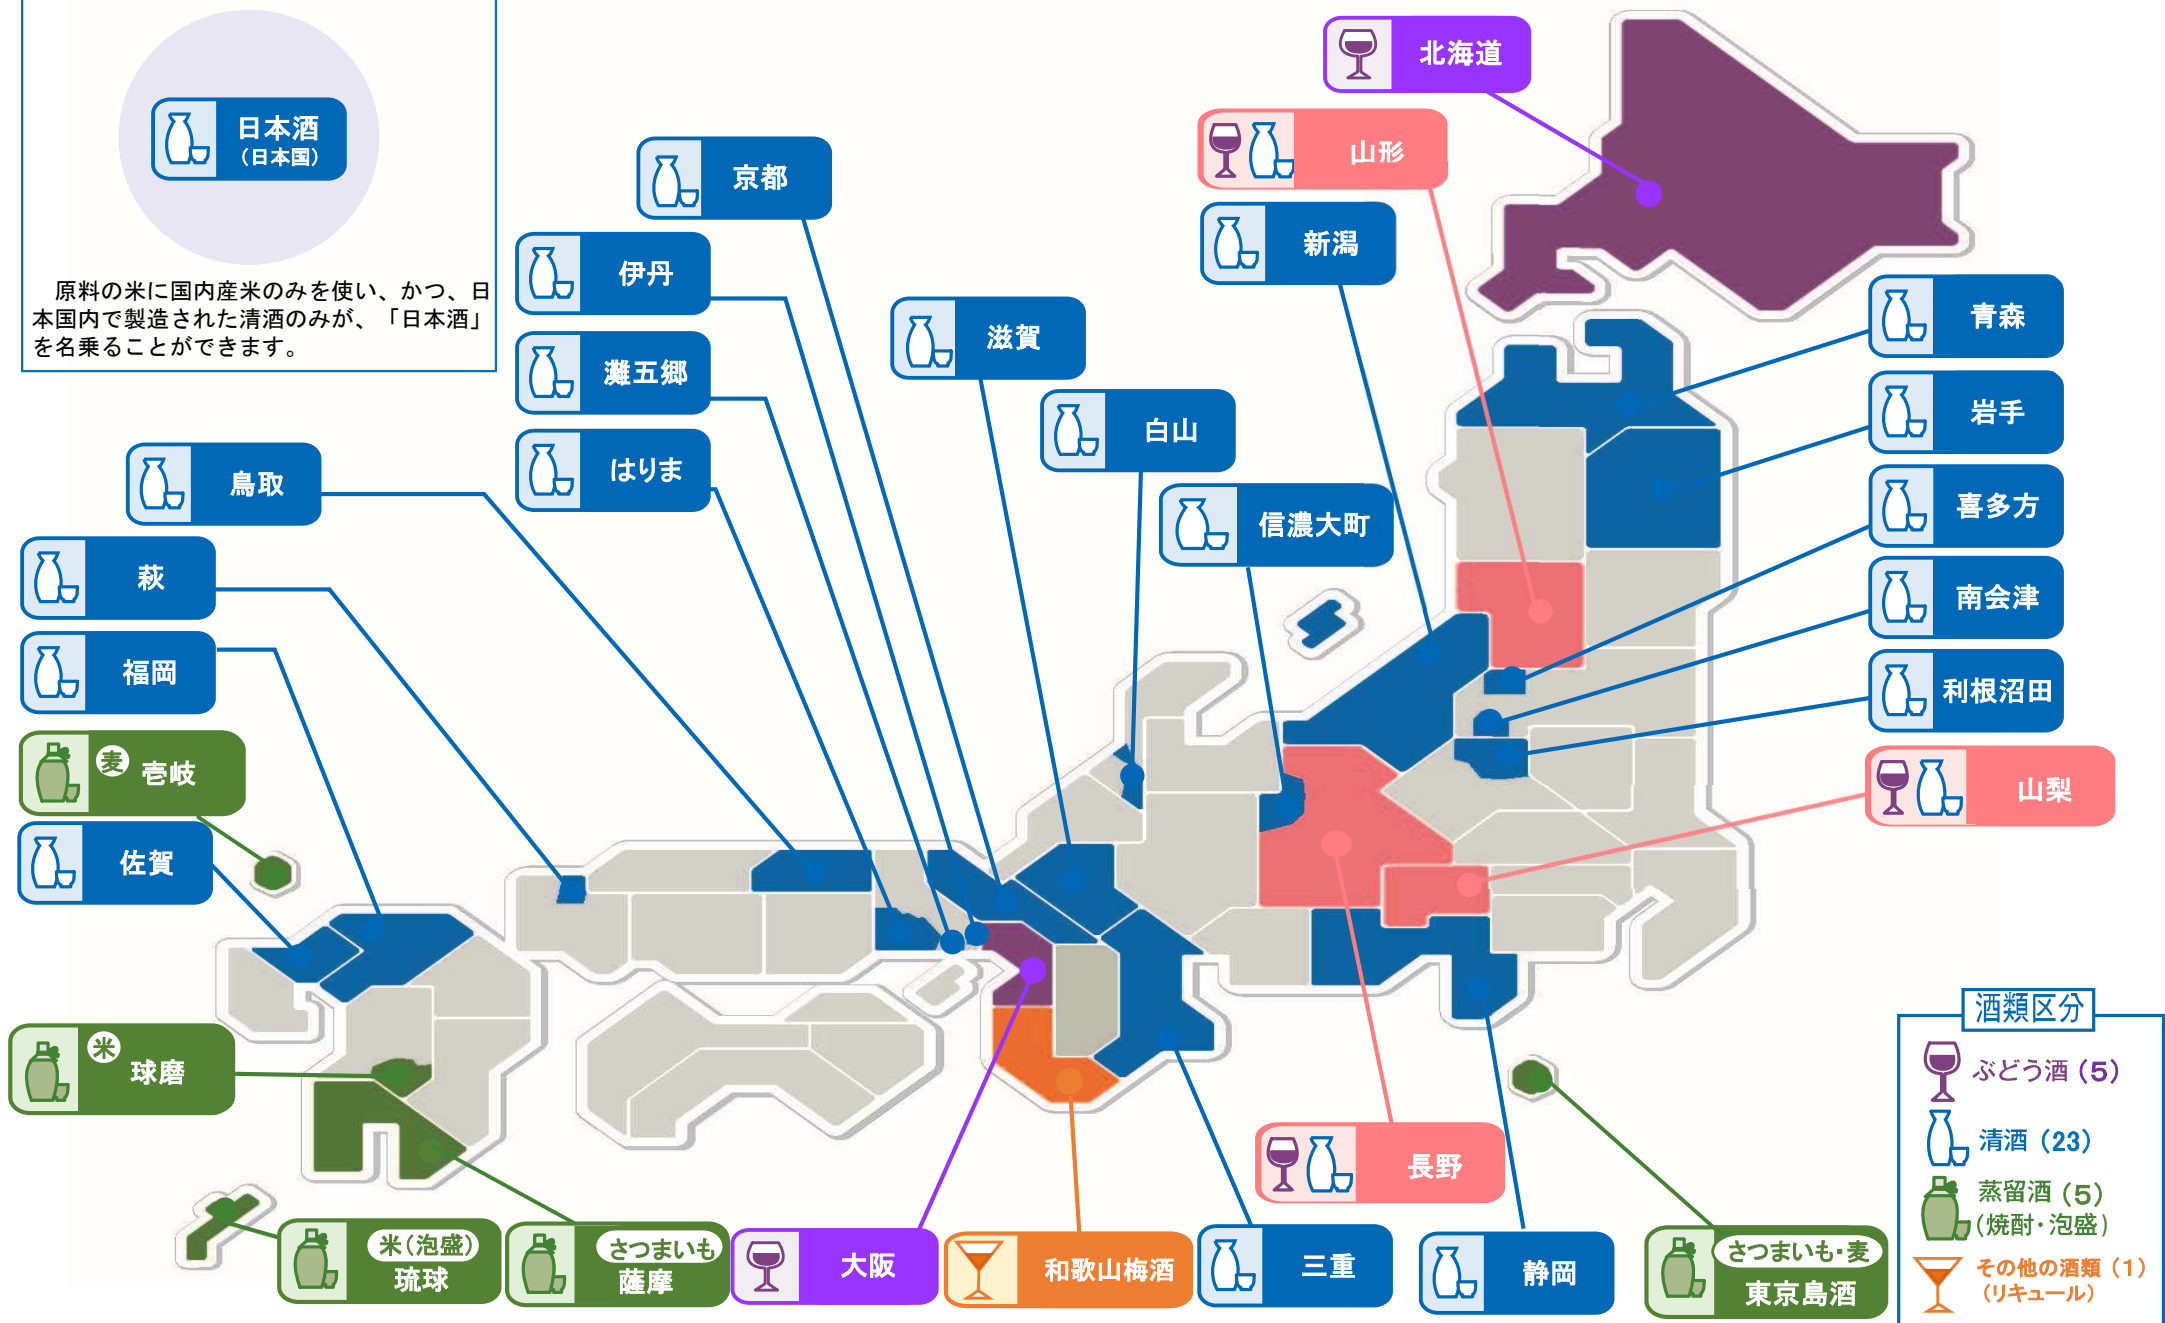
日本酒
（日本国）

原料の米に国内産米のみを使い、かつ、日本国内で製造された清酒のみが、「日本酒」を名乗ることができます。

京都
伊丹
灘五郷
はりま
滋賀
白山
信濃大町
鳥取
萩
福岡
麦 壱岐
佐賀
米 球磨
米（泡盛）琉球
さつまいも 薩摩
大阪
和歌山梅酒
三重
長野
静岡
さつまいも・麦 東京島酒
北海道
山形
新潟
青森
岩手
喜多方
南会津
利根沼田
山梨

酒類区分
ぶどう酒（5）
清酒（23）
蒸留酒（5）（焼酎・泡盛）
その他の酒類（1）（リキュール）